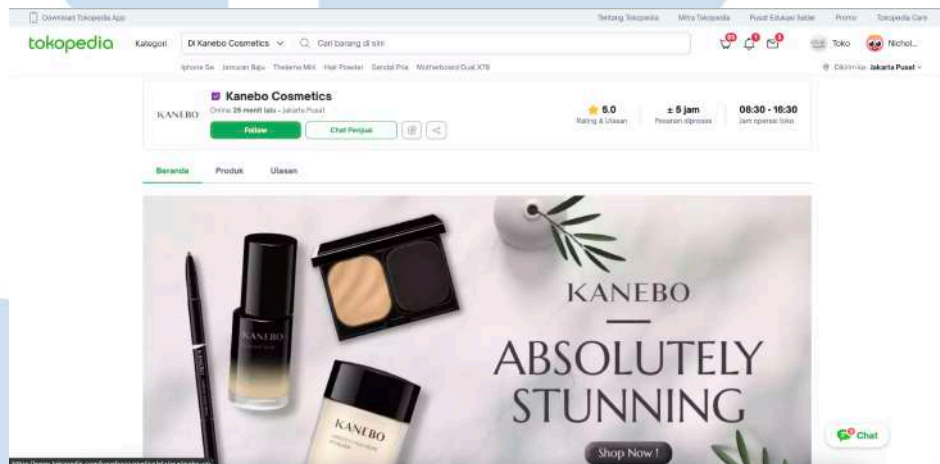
Download Tokopedia App

Tentang Tokopedia Mitra Tokopedia Pusat Edukasi Seller Promo Tokopedia Care

tokopedia Kategori Di Kanebo Cosmetics Cari barang di sini

Toko Nichol...

Iphone Se Jemuran Baju Thelema Mini Hair Powder Sendal Pria Motherboard Dual X79

Dikirim ke Jakarta Pusat

KANEBO

Kanebo Cosmetics

Online 26 menit lalu • Jakarta Pusat

Follow Chat Penjual

5.0
Rating & Ulasan

± 5 jam
Pesanan diproses

08:30 - 16:30
Jam operasi toko

Beranda Produk Ulasan

KANEBO

KANEBO

—

ABSOLUTELY STUNNING

Shop Now !

KANEBO

Chat

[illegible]